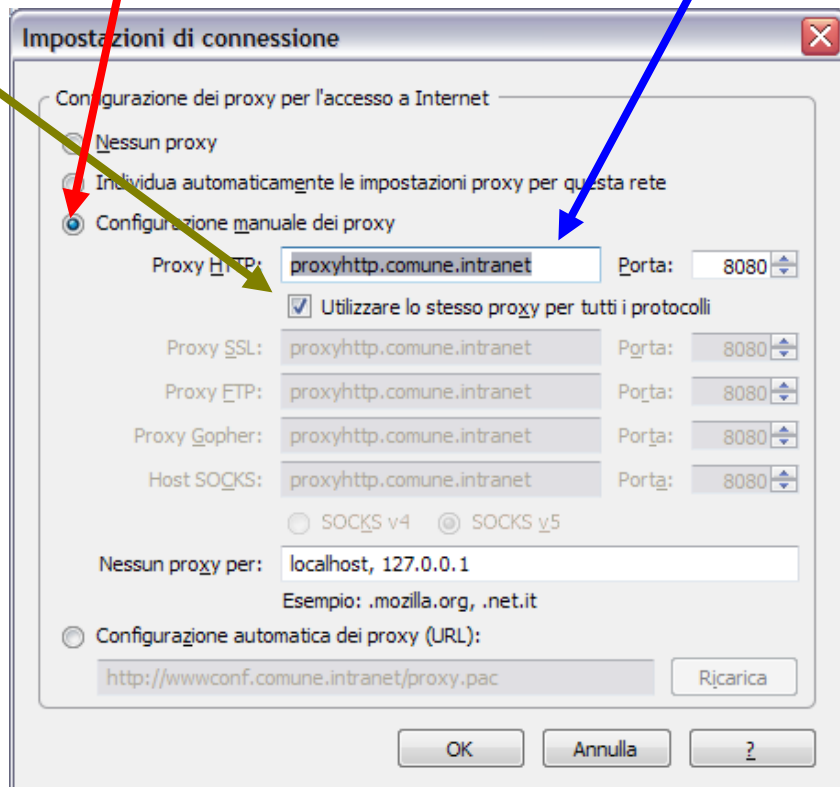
Impostazioni di connessione

Configurazione dei proxy per l'accesso a Internet

Nessun proxy

Individua automaticamente le impostazioni proxy per questa rete

Configurazione manuale dei proxy

Proxy HTTP: proxyhttp.comune.intranet Porta: 8080

Utilizzare lo stesso proxy per tutti i protocolli

Proxy SSL: proxyhttp.comune.intranet Porta: 8080

Proxy FTP: proxyhttp.comune.intranet Porta: 8080

Proxy Gopher: proxyhttp.comune.intranet Porta: 8080

Host SOCKS: proxyhttp.comune.intranet Porta: 8080

SOCKS v4 SOCKS v5

Nessun proxy per: localhost, 127.0.0.1

Esempio: .mozilla.org, .net.it

Configurazione automatica dei proxy (URL):

http://wwwconf.comune.intranet/proxy.pac Ricarica

OK Annulla ?